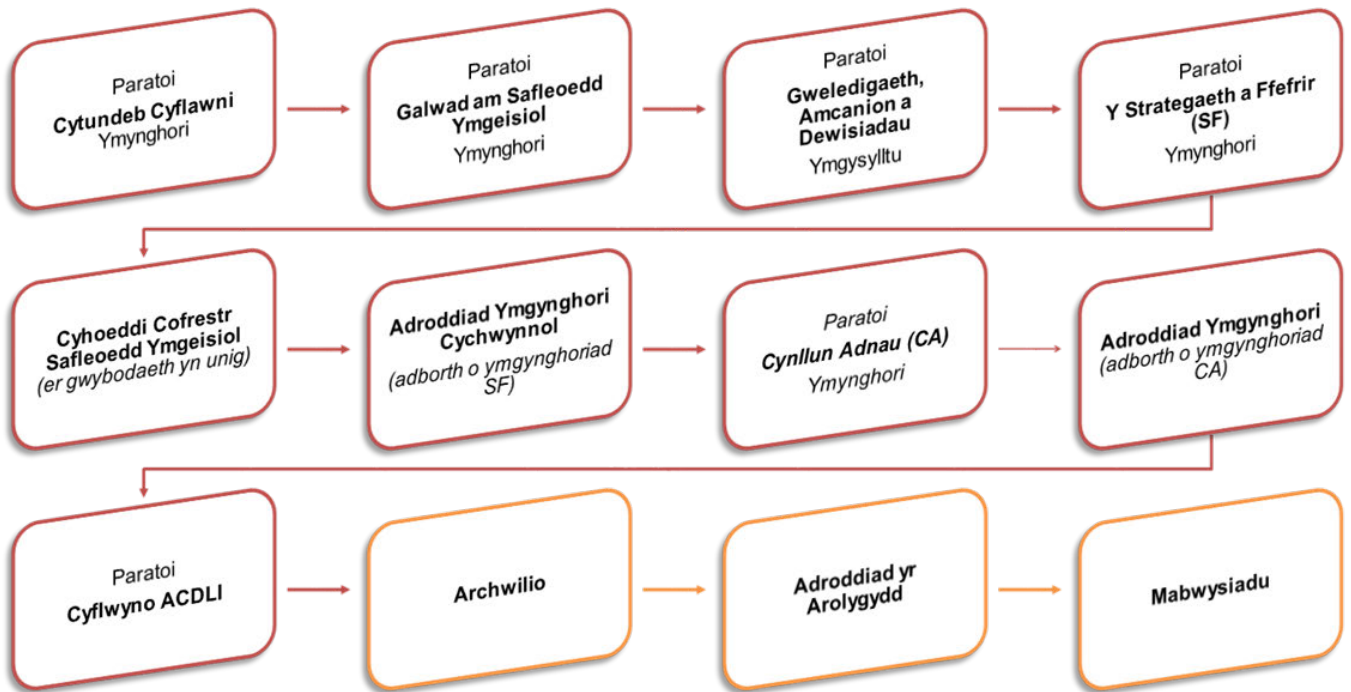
Paratoi
Cytundeb Cyflawni
Ymynghori

Paratoi
Galwad am Safleoedd Ymgeisiol
Ymynghori

Paratoi
Gweledigaeth, Amcanion a Dewisiadau
Ymgysylltu

Paratoi
Y Strategaeth a Ffefrir (SF)
Ymynghori

Cyhoeddi Cofrestr Safleoedd Ymgeisiol
(er gwybodaeth yn unig)

Adroddiad Ymgynghori Cychwynnol
(adborth o ymgynghoriad SF)

Paratoi
Cynllun Adnau (CA)
Ymynghori

Adroddiad Ymgynghori
(adborth o ymgynghoriad CA)

Paratoi
Cyflwyno ACDLl

Archwilio

Adroddiad yr Arolygydd

Mabwysiadu